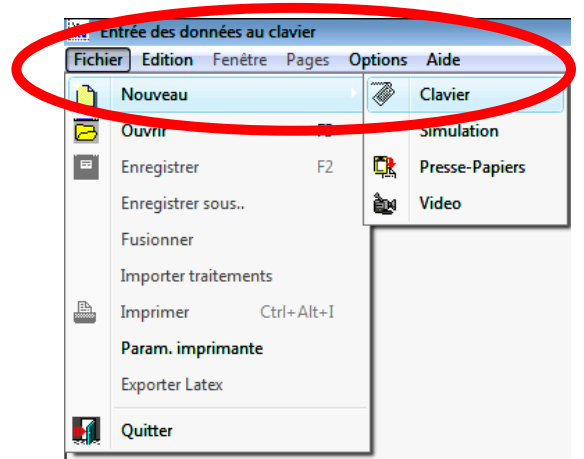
Entrée des données au clavier

Fichier Edition Fenêtre Pages Options Aide

Nouveau
Ouvrir F3
Enregistrer F2
Enregistrer sous..
Fusionner
Importer traitements
Imprimer Ctrl+Alt+I
Param. imprimante
Exporter Latex
Quitter

Clavier
Simulation
Presse-Papiers
Video